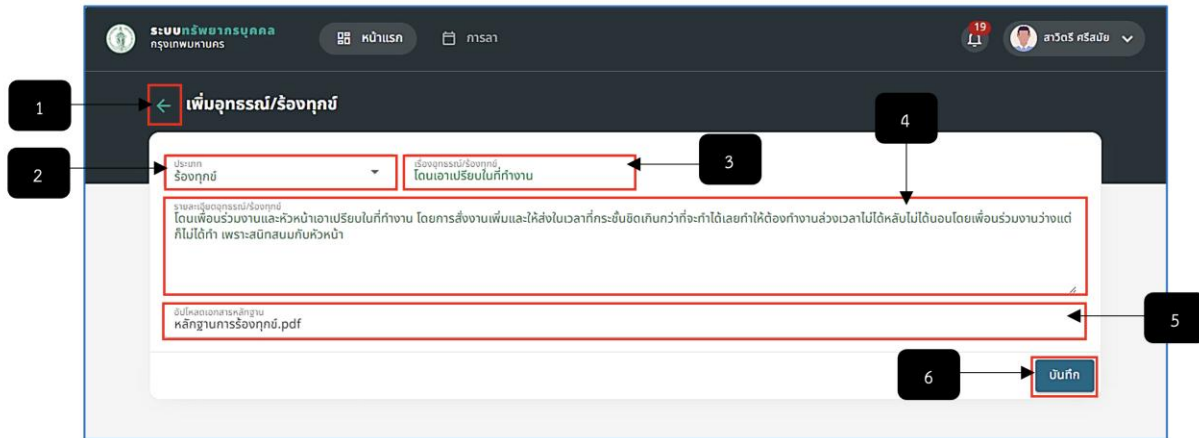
ระบบทรัพยากรบุคคล
กรุงเทพมหานคร

หน้าแรก

การลา

19

สาวิตรี ศรีสมัย

1

เพิ่มอุทธรณ์/ร้องทุกข์

4

2

ประเภท
ร้องทุกข์

เรื่องอุทธรณ์/ร้องทุกข์
โดนเอาเปรียบในที่ทำงาน

3

รายละเอียดอุทธรณ์/ร้องทุกข์
โดนเพื่อนร่วมงานและหัวหน้าเอาเปรียบในที่ทำงาน โดยการสั่งงานเพิ่มและให้ส่งในเวลาที่กระชั้นชิดเกินกว่าที่จะทำได้เลยทำให้ต้องทำงานล่วงเวลาไม่ได้หลับไม่ได้นอนโดยเพื่อนร่วมงานว่างแต่ก็ไม่ได้ทำ เพราะสนิทสนมกับหัวหน้า

อัปโหลดเอกสารหลักฐาน
หลักฐานการร้องทุกข์.pdf

5

6

บันทึก